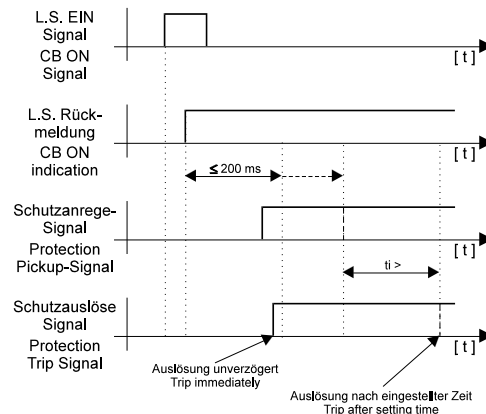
L.S. EIN Signal
CB ON Signal
[ t ]

L.S. Rückmeldung
CB ON indication
[ t ]
≤ 200 ms

Schutzanrege-Signal
Protection Pickup-Signal
[ t ]
ti >

Schutzauslöse Signal
Protection Trip Signal
[ t ]

Auslösung unverzögert
Trip immediately

Auslösung nach eingestellter Zeit
Trip after setting time